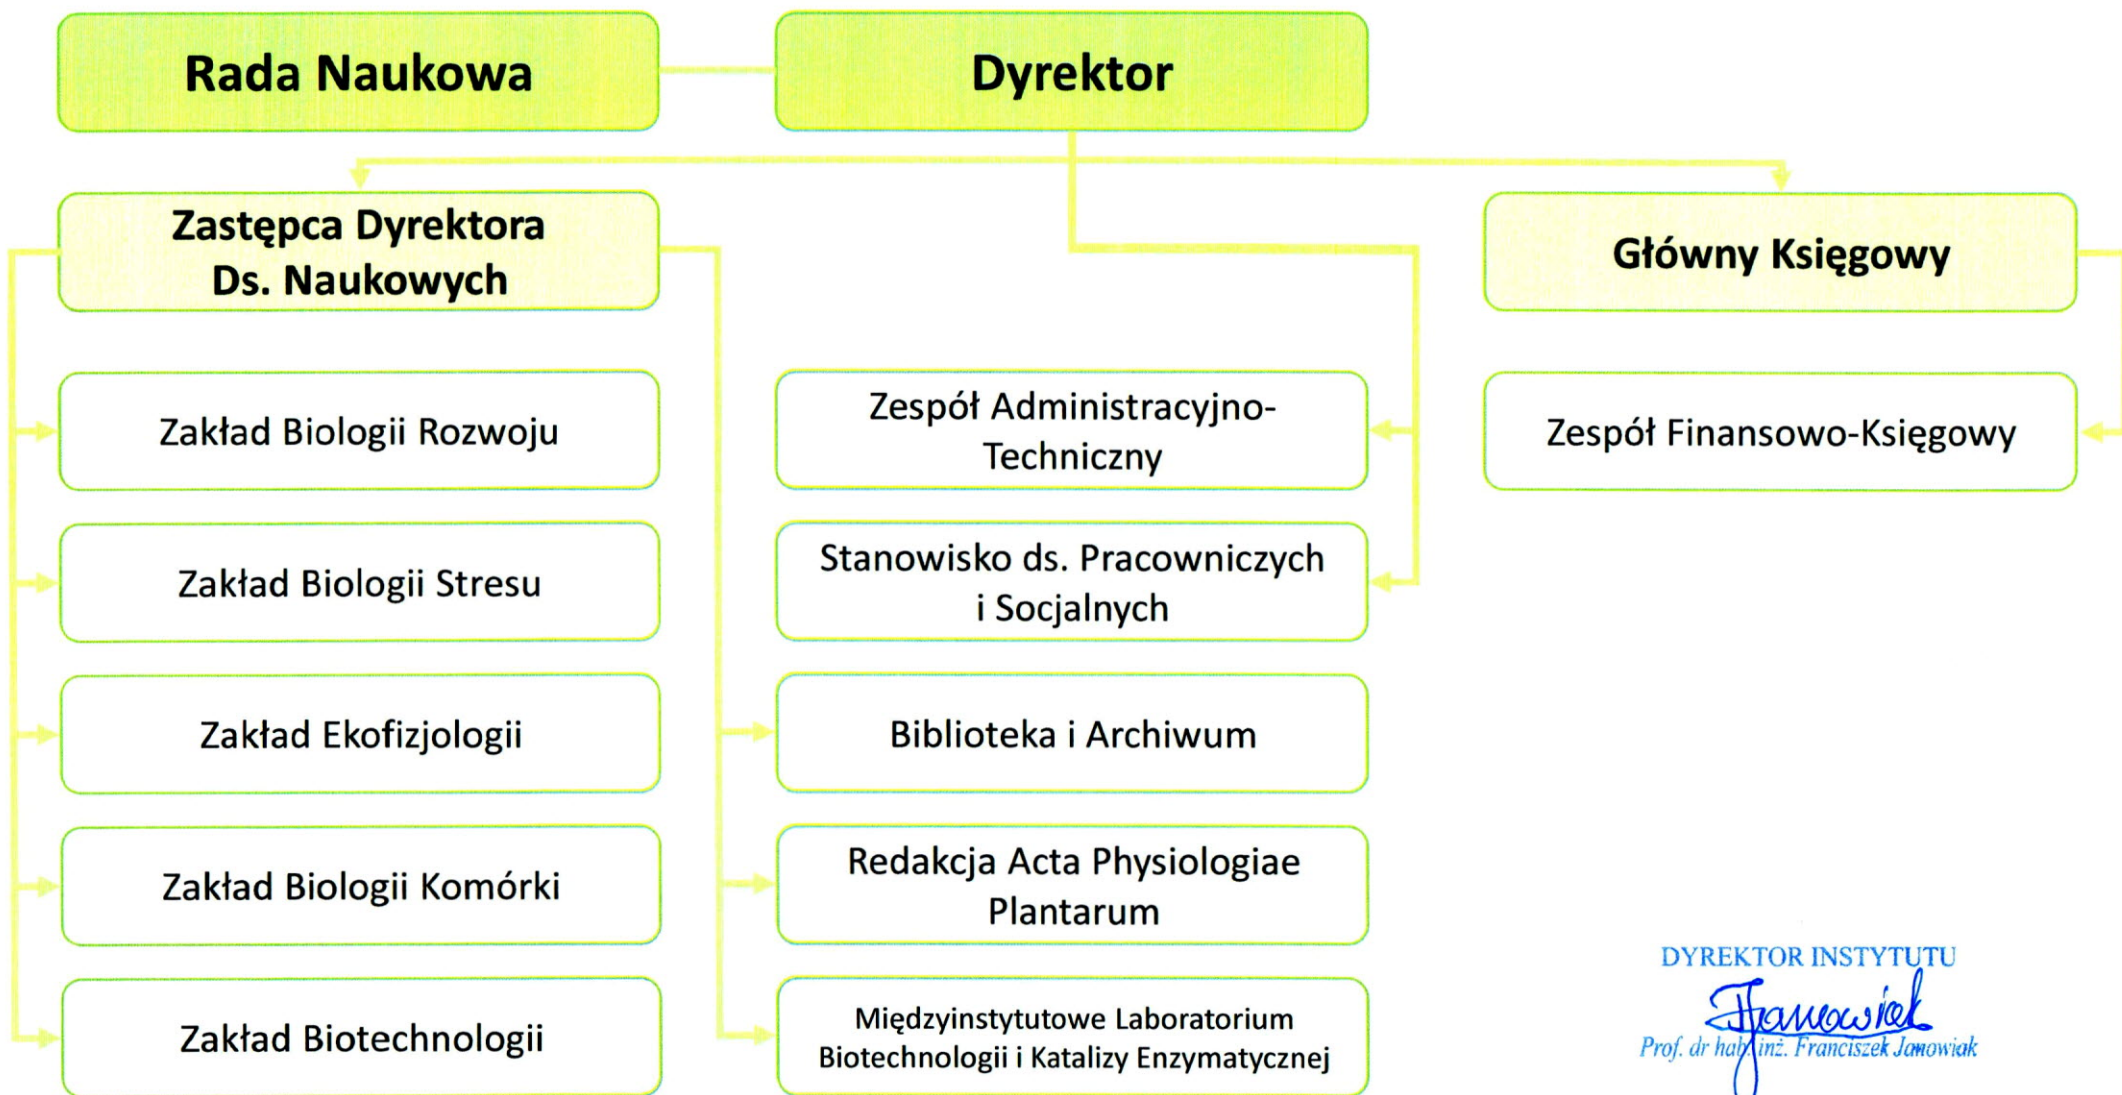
Rada Naukowa

Dyrektor

Zastępca Dyrektora Ds. Naukowych

Główny Księgowy

Zakład Biologii Rozwoju

Zakład Biologii Stresu

Zakład Ekofizjologii

Zakład Biologii Komórki

Zakład Biotechnologii

Zespół Administracyjno-Techniczny

Stanowisko ds. Pracowniczych i Socjalnych

Biblioteka i Archiwum

Redakcja Acta Physiologiae Plantarum

Międzyinstytutowe Laboratorium Biotechnologii i Katalizy Enzymatycznej

Zespół Finansowo-Księgowy

DYREKTOR INSTYTUTU
FJanowiak
Prof. dr hab. inż. Franciszek Janowiak